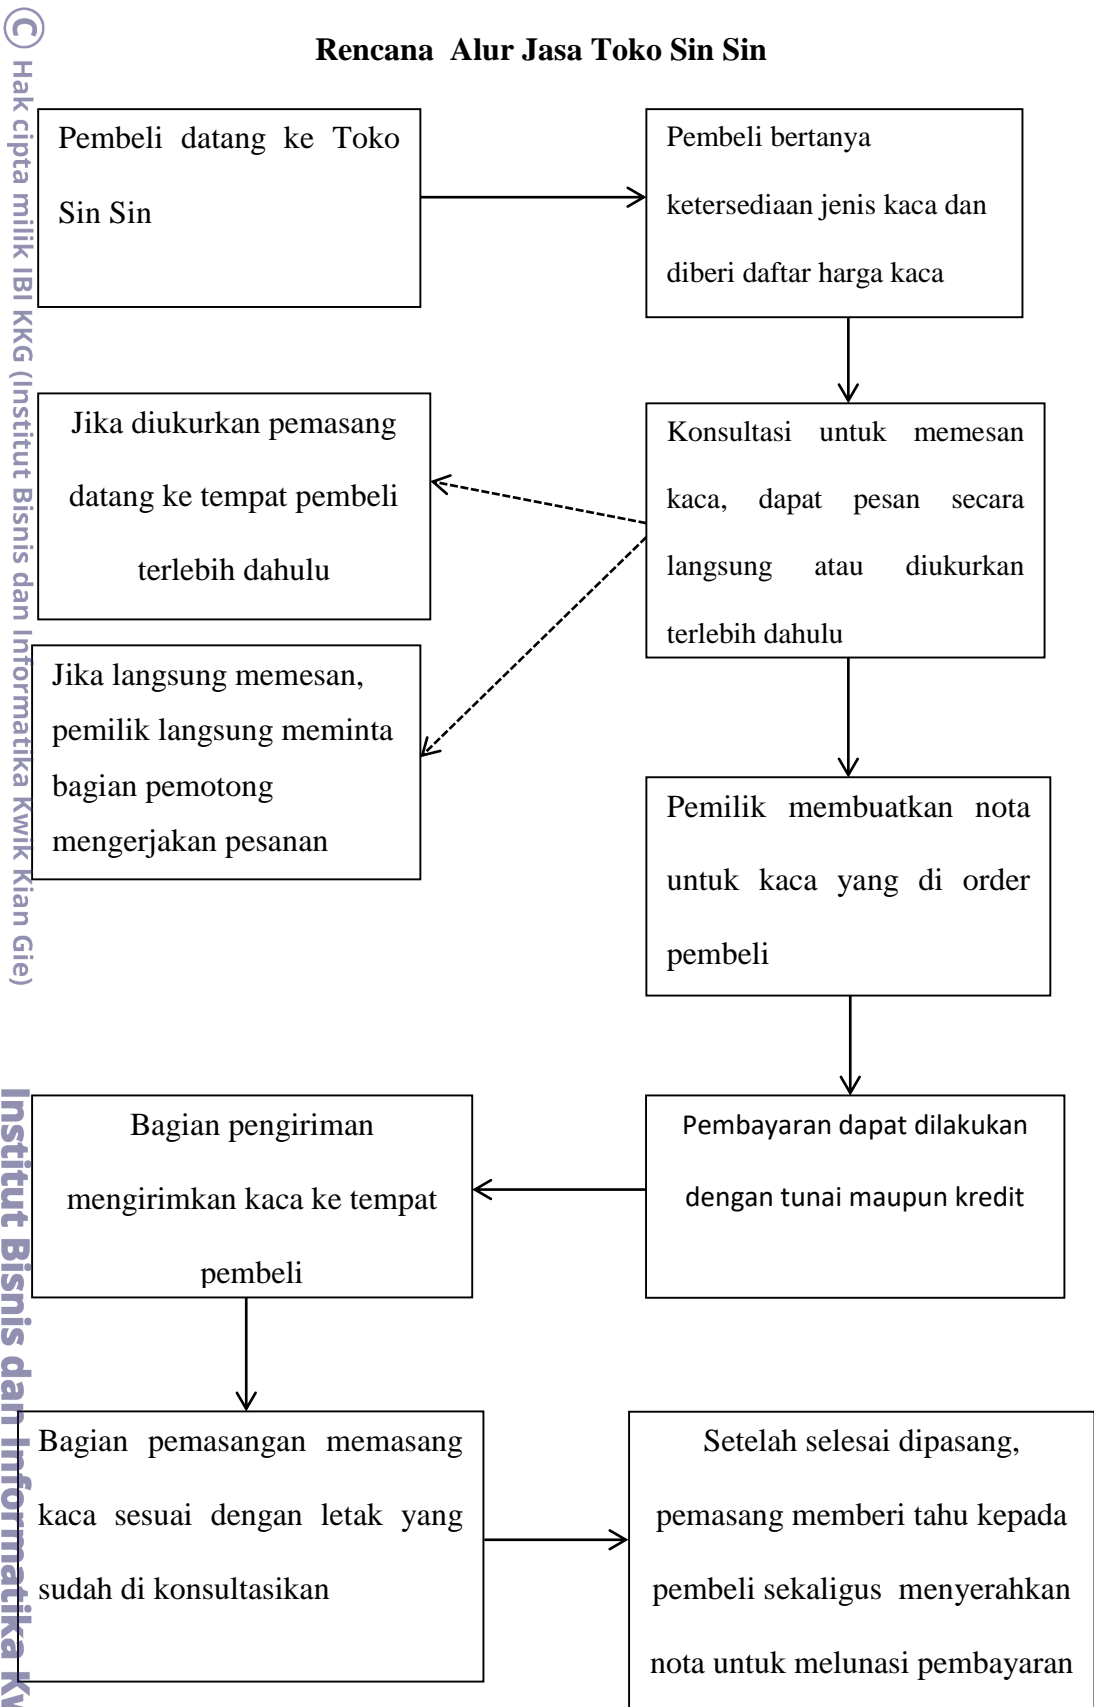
© Hak cipta milik IBI KKG (Institut Bisnis dan Informatika Kwik Kian Gie)

Institut Bisnis dan Informatika Kw

Rencana Alur Jasa Toko Sin Sin

Pembeli datang ke Toko Sin Sin

Pembeli bertanya ketersediaan jenis kaca dan diberi daftar harga kaca

Konsultasi untuk memesan kaca, dapat pesan secara langsung atau diukurkan terlebih dahulu

Jika diukurkan pemasang datang ke tempat pembeli terlebih dahulu

Jika langsung memesan, pemilik langsung meminta bagian pemotong mengerjakan pesanan

Pemilik membuatkan nota untuk kaca yang di order pembeli

Pembayaran dapat dilakukan dengan tunai maupun kredit

Bagian pengiriman mengirimkan kaca ke tempat pembeli

Bagian pemasangan memasang kaca sesuai dengan letak yang sudah di konsultasikan

Setelah selesai dipasang, pemasang memberi tahu kepada pembeli sekaligus menyerahkan nota untuk melunasi pembayaran